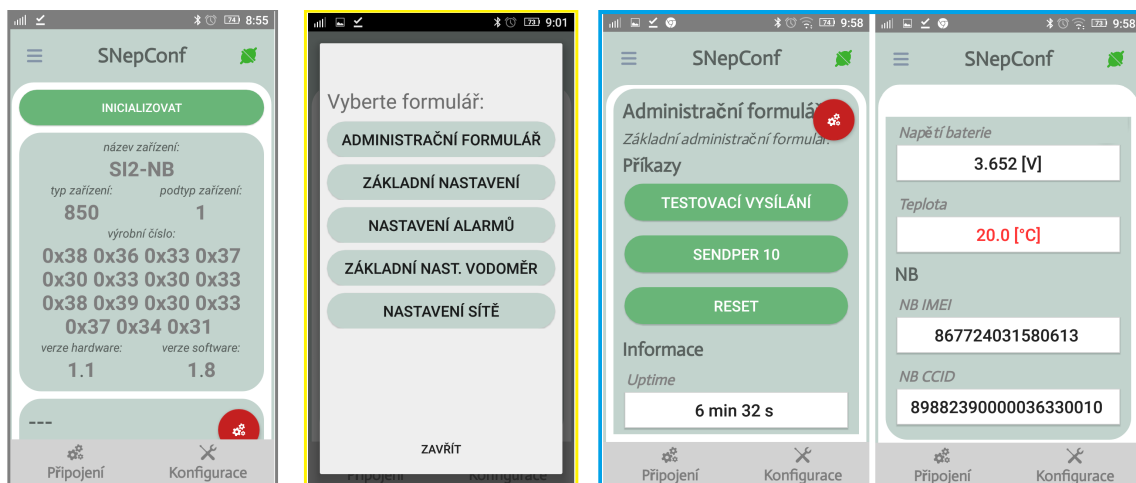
74 8:55

SNepConf

INICIALIZOVAT

název zařízení:
SI2-NB
typ zařízení:
850
podtyp zařízení:
1
výrobní číslo:
0x38 0x36 0x33 0x37 0x30 0x33 0x30 0x33 0x38 0x39 0x30 0x33 0x37 0x34 0x31
verze hardware:
1.1
verze software:
1.8

---

Připojení
Konfigurace

73 9:01

Vyberte formulář:
ADMINISTRAČNÍ FORMULÁŘ
ZÁKLADNÍ NASTAVENÍ
NASTAVENÍ ALARMŮ
ZÁKLADNÍ NAST. VODOMĚR
NASTAVENÍ SÍTĚ

ZAVŘÍT

Připojení
Konfigurace

74 9:58

SNepConf

Administrační formulář
Základní administrační formulář
Příkazy
TESTOVACÍ VYSÍLÁNÍ
SENDPER 10
RESET
Informace
Uptime
6 min 32 s

Připojení
Konfigurace

73 9:58

SNepConf

Napětí baterie
3.652 [V]
Teplota
20.0 [°C]
NB
NB IMEI
867724031580613
NB CCID
89882390000036330010

Připojení
Konfigurace